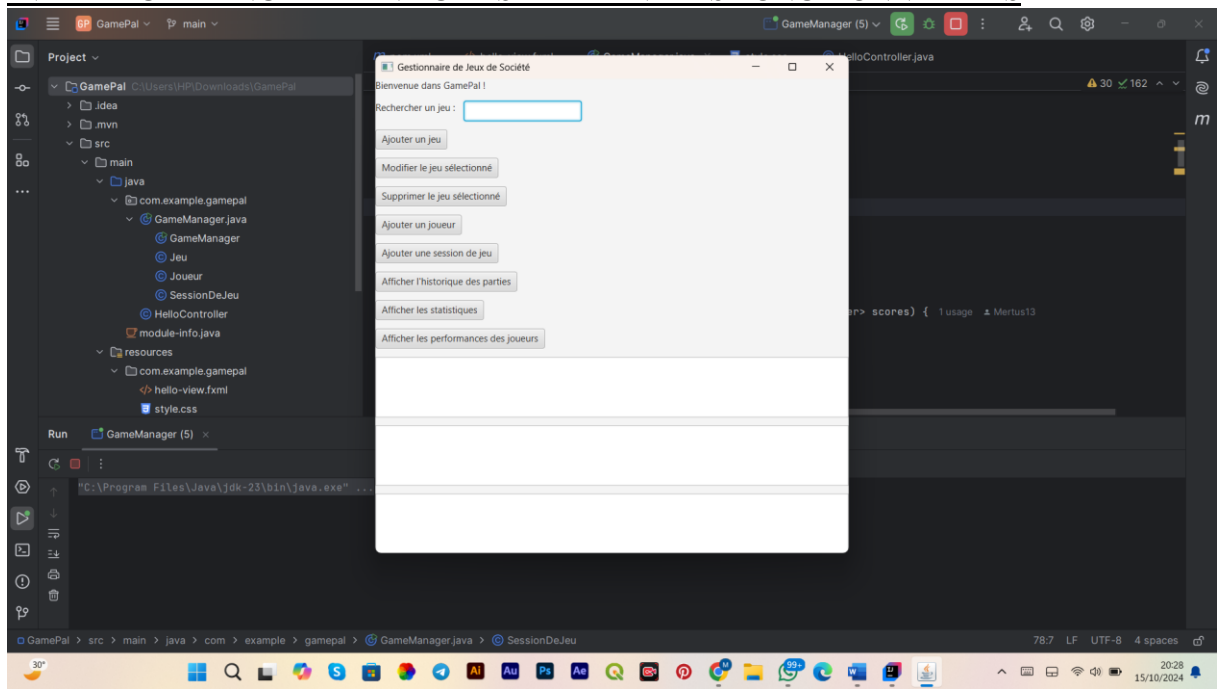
GP GamePal main

GameManager (5)

Project

GamePal C:\Users\HP\Downloads\GamePal
.idea
.mvn
src
main
java
com.example.gamepal
GameManager.java
GameManager
Jeu
Joueur
SessionDeJeu
HelloController
module-info.java
resources
com.example.gamepal
hello-view.fxml
style.css

HelloController.java

30 162

er> scores) { 1 usage Mertus13

Gestionnaire de Jeux de Société

Bienvenue dans GamePal !

Rechercher un jeu :

Ajouter un jeu

Modifier le jeu sélectionné

Supprimer le jeu sélectionné

Ajouter un joueur

Ajouter une session de jeu

Afficher l'historique des parties

Afficher les statistiques

Afficher les performances des joueurs

Run GameManager (5)

"C:\Program Files\Java\jdk-23\bin\java.exe" ...

GamePal > src > main > java > com > example > gamepal > GameManager.java > SessionDeJeu

78:7 LF UTF-8 4 spaces

30°

99+

20:28
15/10/2024